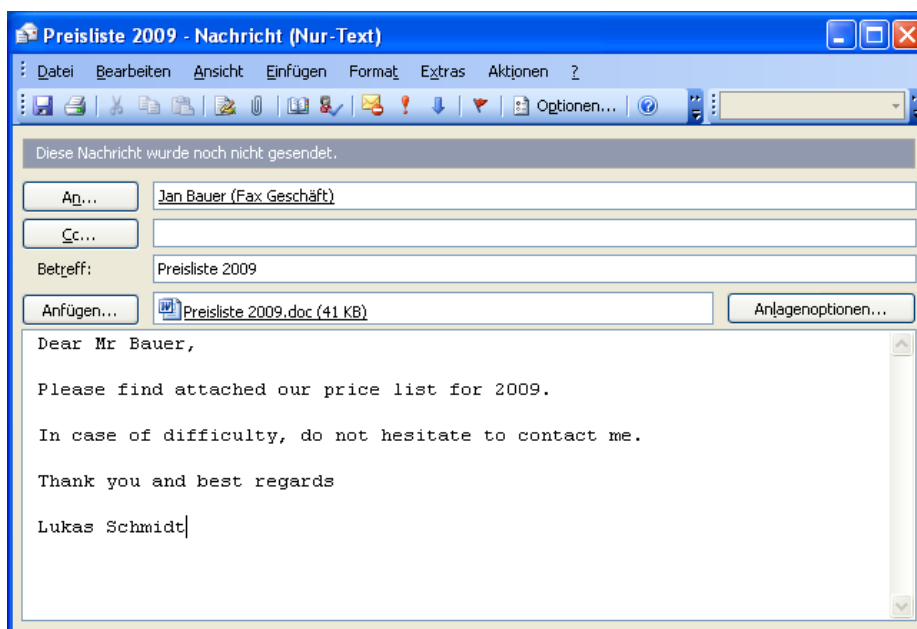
Preisliste 2009 - Nachricht (Nur-Text)

Datei Bearbeiten Ansicht Einfügen Format Extras Aktionen ?

Optionen...

Diese Nachricht wurde noch nicht gesendet.

An... Jan Bauer (Fax Geschäft)

Cc...

Betreff: Preisliste 2009

Anfügen... Preisliste 2009.doc (41 KB) Anlagenoptionen...

Dear Mr Bauer,

Please find attached our price list for 2009.

In case of difficulty, do not hesitate to contact me.

Thank you and best regards

Lukas Schmidt